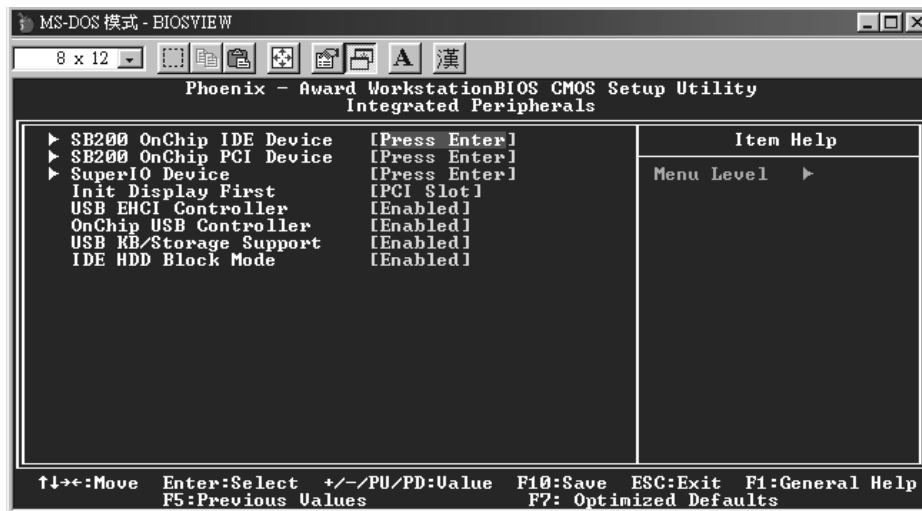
MS-DOS 模式 - BIOSVIEW

8 x 12

A 漢

Phoenix - Award WorkstationBIOS CMOS Setup Utility
Integrated Peripherals

▶ SB200 OnChip IDE Device [Press Enter]
▶ SB200 OnChip PCI Device [Press Enter]
▶ SuperIO Device [Press Enter]
Init Display First [PCI Slot]
USB EHCI Controller [Enabled]
OnChip USB Controller [Enabled]
USB KB/Storage Support [Enabled]
IDE HDD Block Mode [Enabled]

Item Help

Menu Level ▶

↑↓→←:Move Enter:Select +/-/PU/PD:Value F10:Save ESC:Exit F1:General Help
F5:Previous Values F7: Optimized Defaults